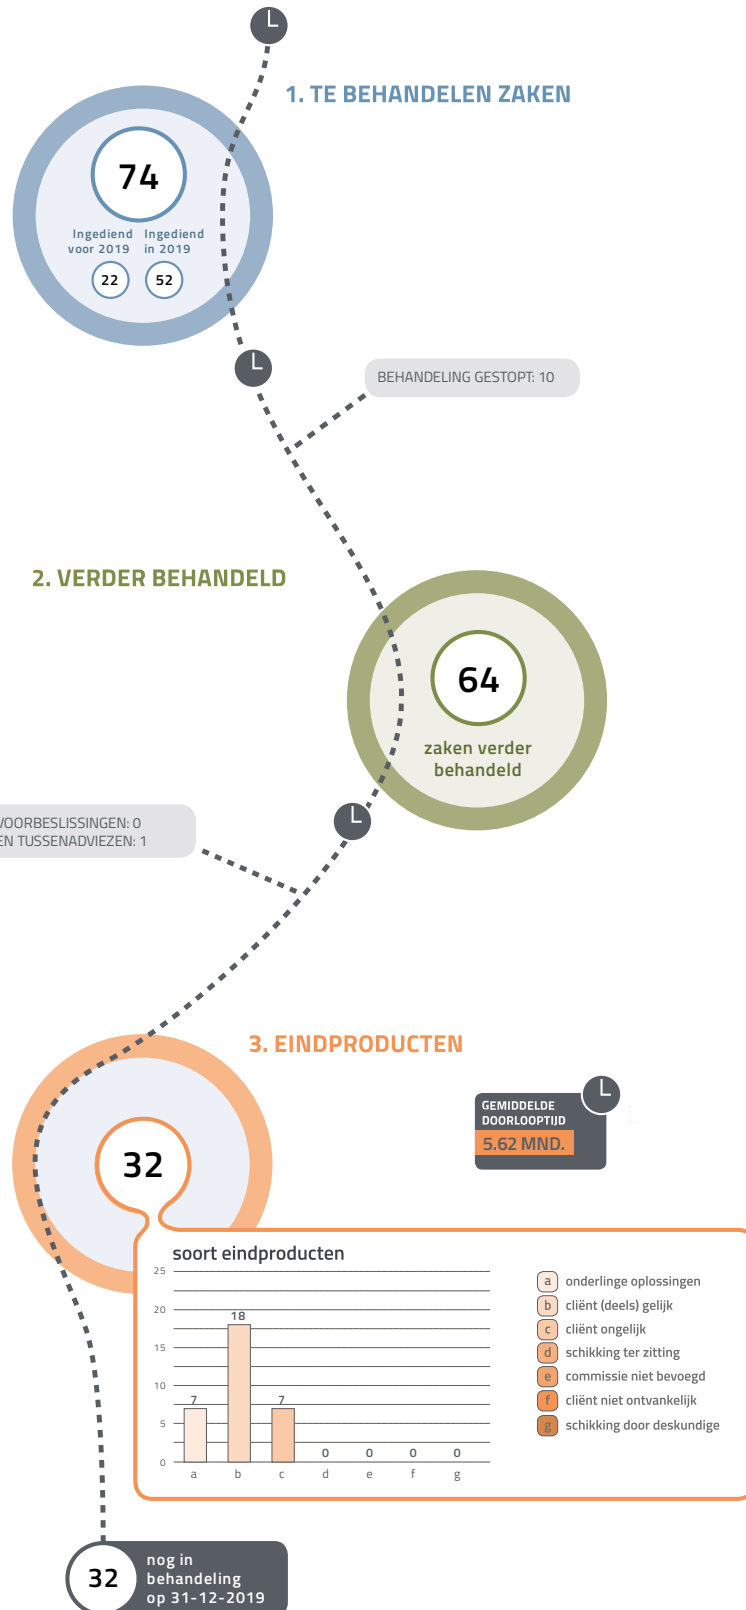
1. TE BEHANDELEN ZAKEN

74

Ingediend voor 2019
22

Ingediend in 2019
52

BEHANDELING GESTOPT: 10

2. VERDER BEHANDELD

64
zaken verder behandeld

VOORBESLISSINGEN: 0
EN TUSSENADVIEZEN: 1

3. EINDPRODUCTEN

GEMIDDELDE DOORLOOPTIJD
5.62 MND.

32

soort eindproducten

25
20
15
10
5
0

7 18 7 0 0 0 0
a b c d e f g

a onderlinge oplossingen
b cliënt (deels) gelijk
c cliënt ongelijk
d schikking ter zitting
e commissie niet bevoegd
f cliënt niet ontvankelijk
g schikking door deskundige

32 nog in behandeling op 31-12-2019